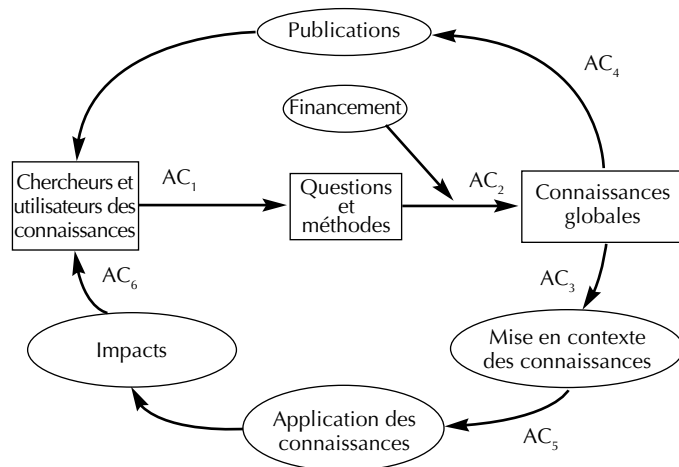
Publications

$AC_4$

Financement

Chercheurs et utilisateurs des connaissances

$AC_1$

Questions et méthodes

$AC_2$

Connaissances globales

$AC_6$

$AC_3$

Impacts

Mise en contexte des connaissances

Application des connaissances

$AC_5$